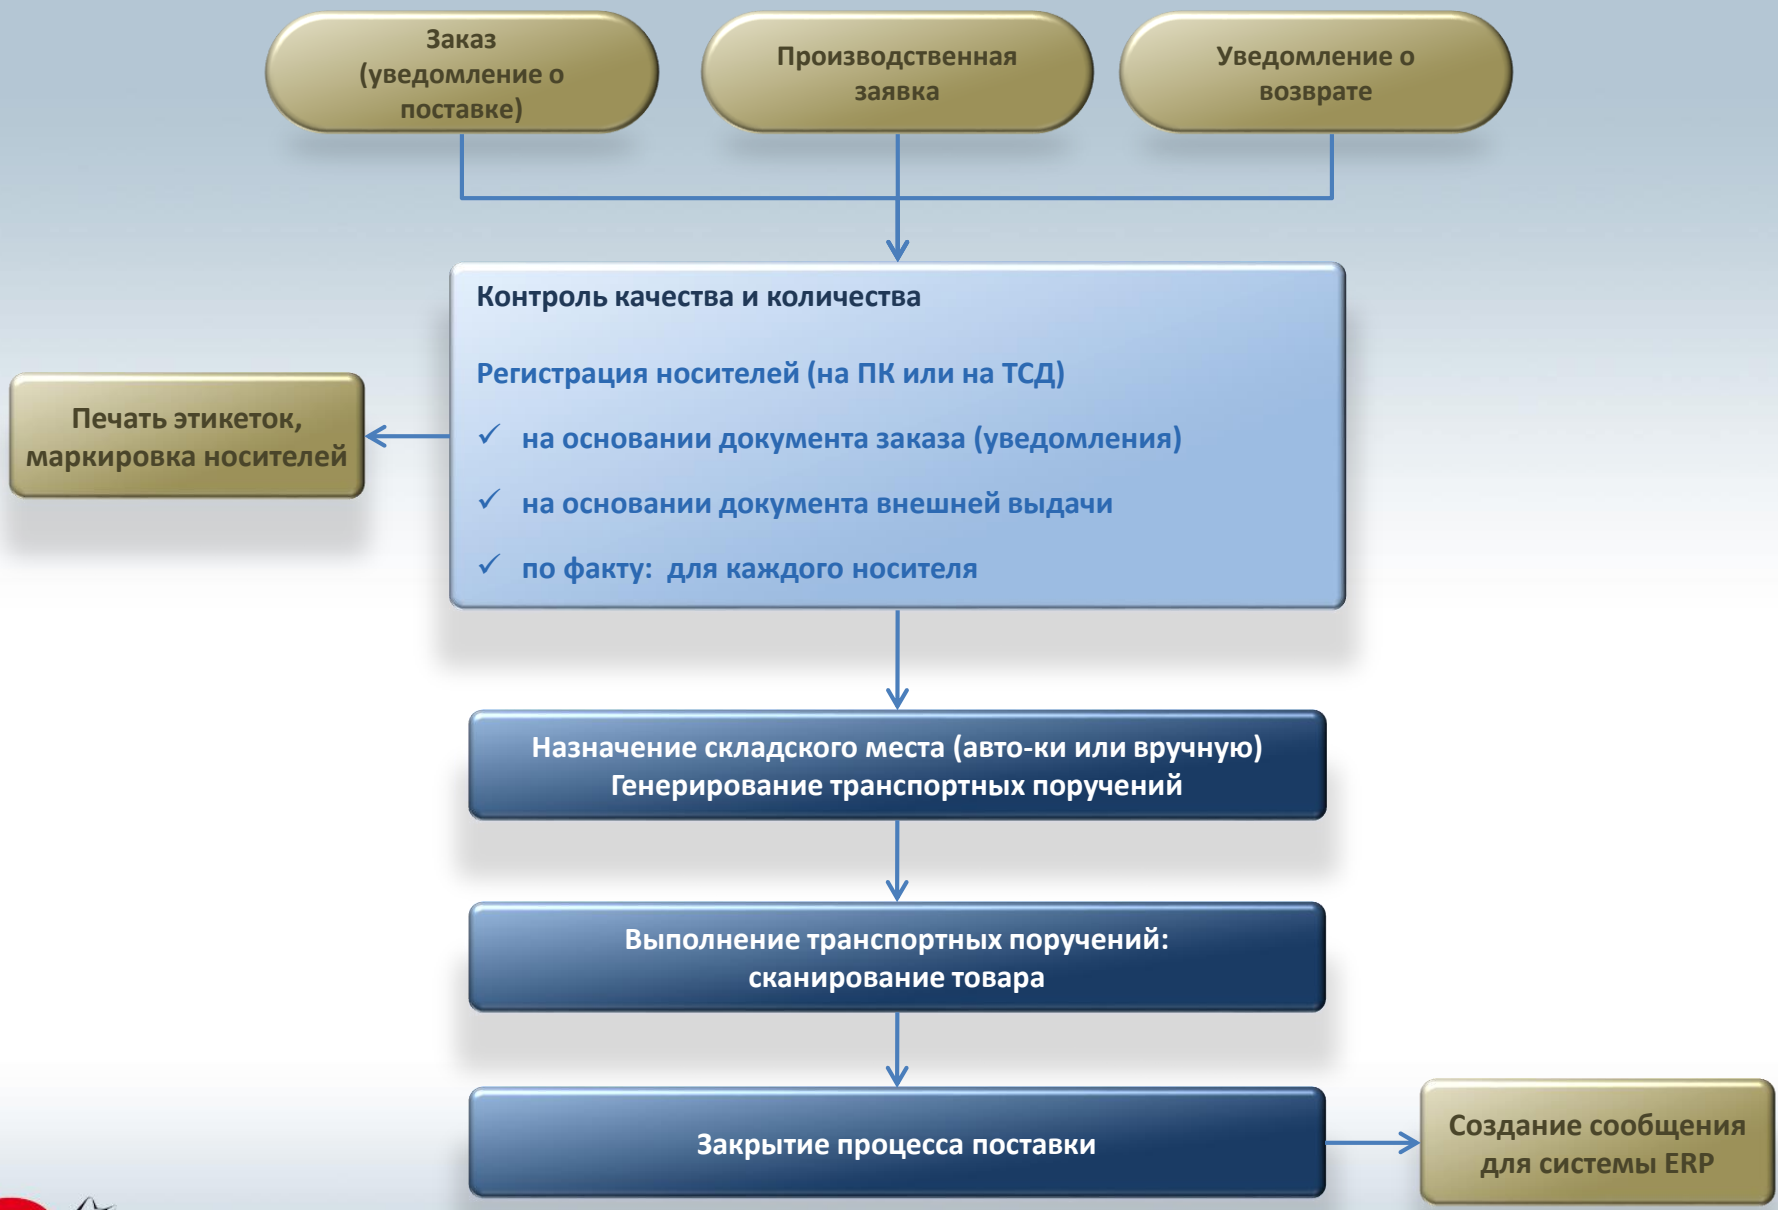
Заказ (уведомление о поставке)

Производственная заявка

Уведомление о возврате

Контроль качества и количества

Регистрация носителей (на ПК или на ТСД)

✓ на основании документа заказа (уведомления)

✓ на основании документа внешней выдачи

✓ по факту: для каждого носителя

Печать этикеток, маркировка носителей

Назначение складского места (авто-ки или вручную)
Генерирование транспортных поручений

Выполнение транспортных поручений: сканирование товара

Закрытие процесса поставки

Создание сообщения для системы ERP